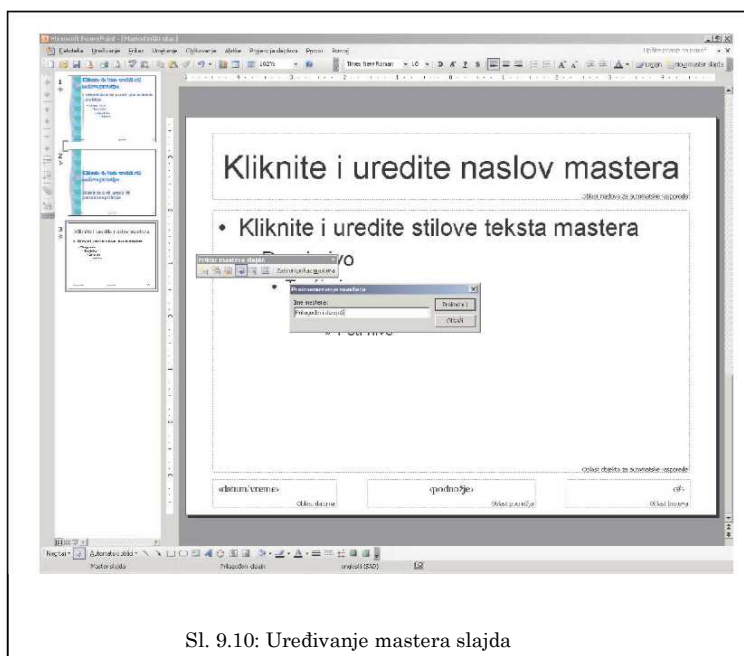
Microsoft PowerPoint - [Hamoddiili slai]

Datoteka Uređivanje Prikaz Umetanje Oblikovanje Alati Prezentacija slajdova Prozor Pomoć

Upišite pitanje za pomoć

Times New Roman 10

Dizajn Novi master slajda

Kliknite da biste uredili stil naslova mastera

Kliknite da biste uredili stil naslova mastera

Kliknite i uredite stilove teksta mastera

Kliknite i uredite naslov mastera

Oblast naslova za automatske rasporede

• Kliknite i uredite stilove teksta mastera

Prikaz mastera slajda

Zatvori prikaz mastera

vo

Preimenovanje mastera

Ime mastera:

Prilagođeni dizajn

Preimenuj

Otkaži

» Peti nivo

Oblast objekata za automatske rasporede

<datum/vreme>

Oblast datuma

<podnožje>

Oblast podnožja

<#>

Oblast broja

Nacrtaj Automatski oblici

Master slajda

Prilagođeni dizajn

srpski (SAD)

Sl. 9.10: Uređivanje mastera slajda